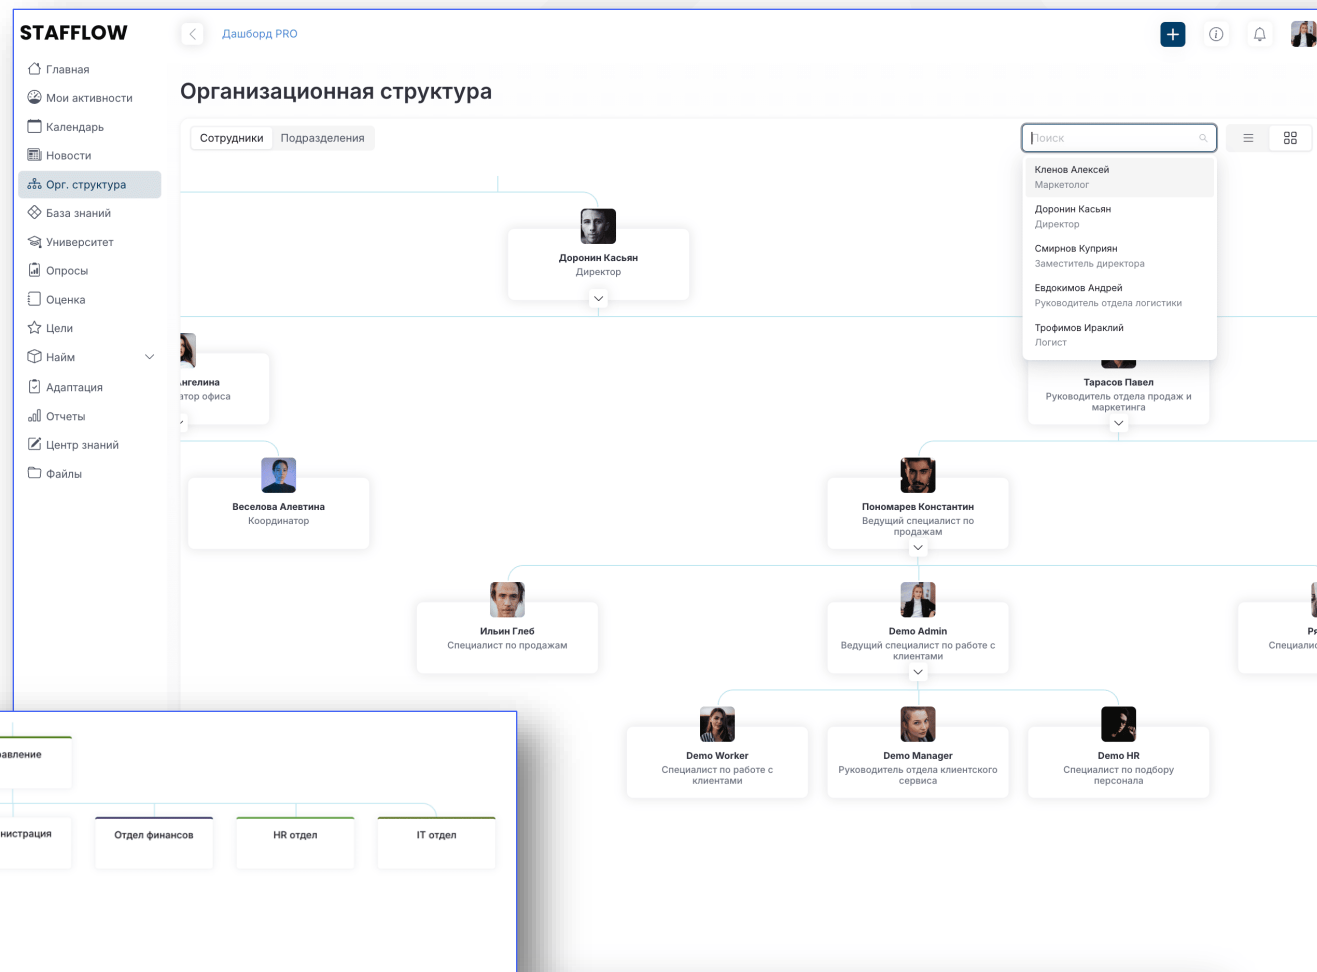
STAFFLOW

Главная
Мои активности
Календарь
Новости
Орг. структура
База знаний
Университет
Опросы
Оценка
Цели
Найм
Адаптация
Отчеты
Центр знаний
Файлы

Дашборд PRO

Организационная структура

Сотрудники
Подразделения

Поиск

Кленов Алексей
Маркетолог
Доронин Касьян
Директор
Смирнов Киприян
Заместитель директора
Евдокимов Андрей
Руководитель отдела логистики
Трофимов Ираклий
Логист

Доронин Касьян
Директор

нгелина
атор офиса

Тарасов Павел
Руководитель отдела продаж и маркетинга

Веселова Алевтина
Координатор

Пономарев Константин
Ведущий специалист по продажам

Ильин Глеб
Специалист по продажам

Demo Admin
Ведущий специалист по работе с клиентами

Р
Специалис

Demo Worker
Специалист по работе с клиентами

Demo Manager
Руководитель отдела клиентского сервиса

Demo HR
Специалист по подбору персонала

авление

нистрация
Отдел финансов
HR отдел
IT отдел